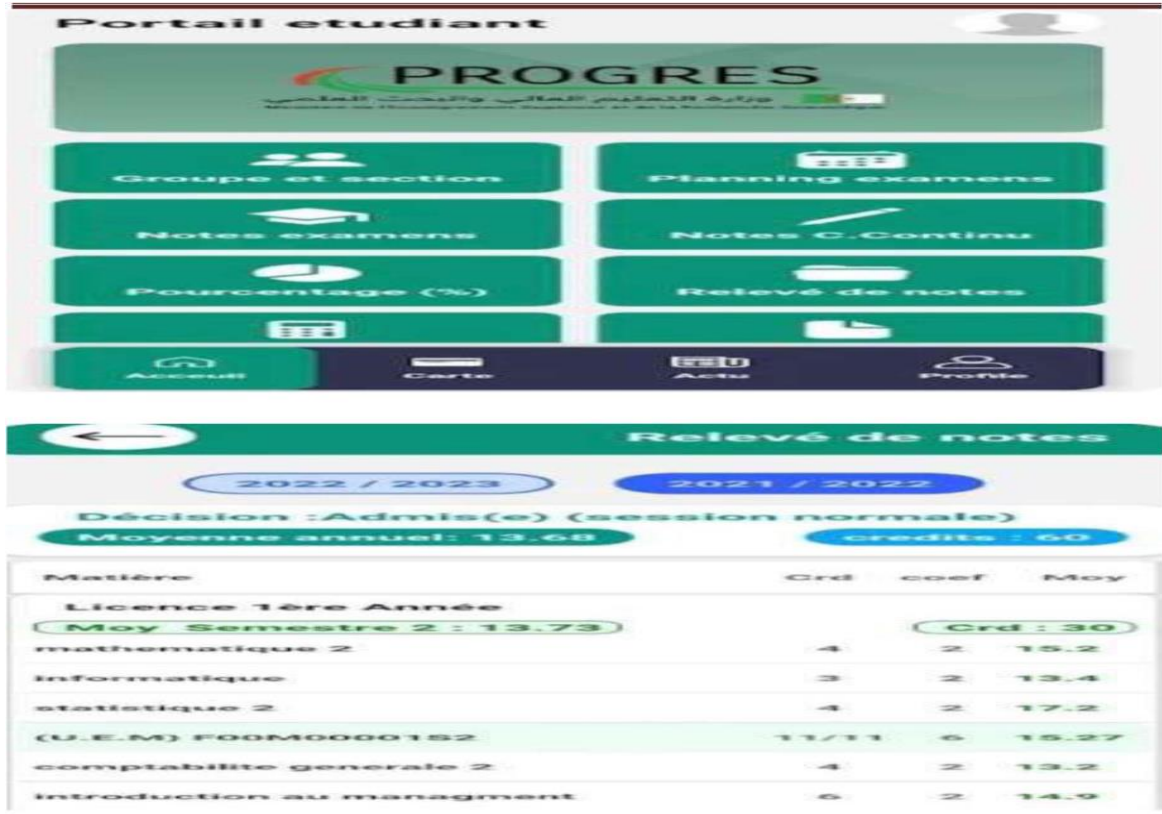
Portail etudiant

PROGRES

وزارة التعليم العالي والبحث العلمي

Ministère de l'Enseignement Supérieur et de la Recherche Scientifique

Groupe et section

Planning examens

Notes examens

Notes C.Continu

Pourcentage (%)

Relevé de notes

Accueil

Carte

Actu

Profile

Relevé de notes

2022 / 2023

2021 / 2022

Décision :Admis(e) (session normale)

Moyenne annuel: 13.68

credits : 60

| Matière | Crd | coef | Moy |
|---|---|---|---|
| Licence 1ère Année | | | |
| Moy Semestre 2 : 13.73 | | Crd : 30 | |
| mathematique 2 | 4 | 2 | 15.2 |
| informatique | 3 | 2 | 13.4 |
| statistique 2 | 4 | 2 | 17.2 |
| (U.E.M) F00M00000152 | 11/11 | 6 | 15.27 |
| comptabilite generale 2 | 4 | 2 | 13.2 |
| introduction au managment | 5 | 2 | 14.9 |